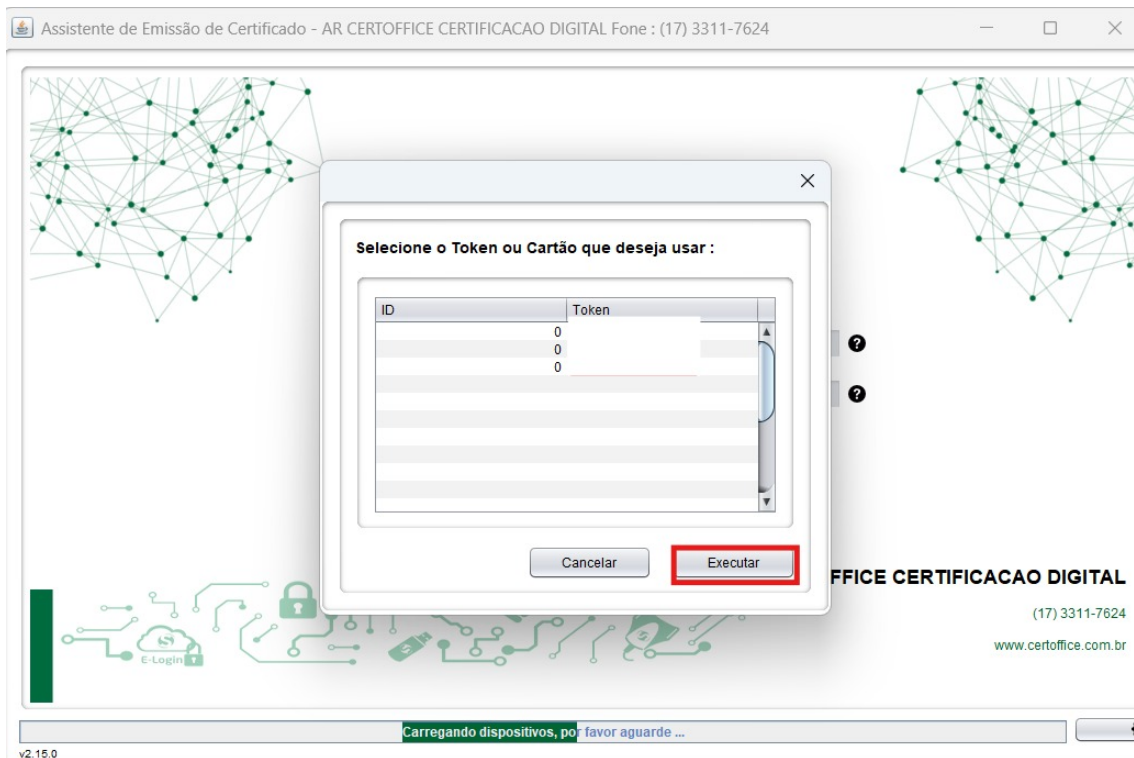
Assistente de Emissão de Certificado - AR CERTOFFICE CERTIFICACAO DIGITAL Fone : (17) 3311-7624

Selecione o Token ou Cartão que deseja usar :

| ID | Token |
|---|---|
| 0 | |
| 0 | |
| 0 | |

Cancelar

Executar

FFICE CERTIFICACAO DIGITAL

(17) 3311-7624

www.certoffice.com.br

E-Login

Carregando dispositivos, por favor aguarde ...

v2.15.0